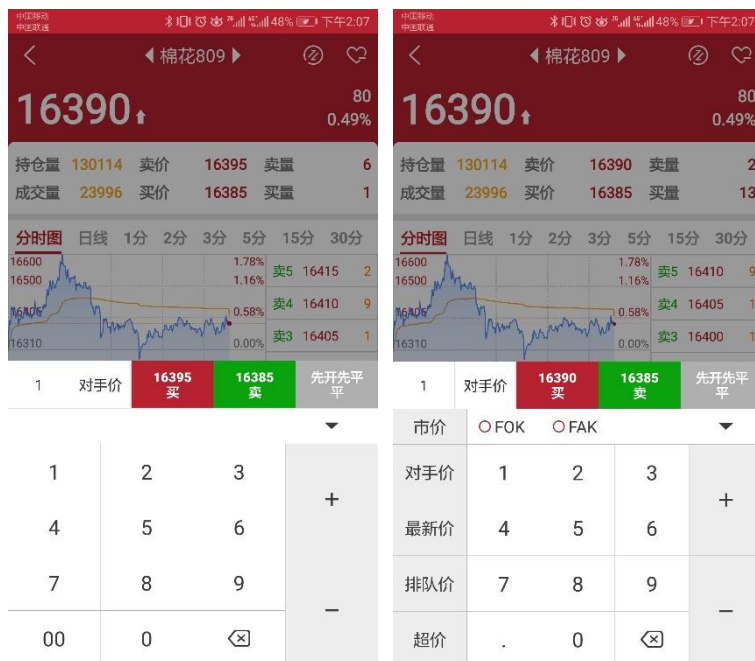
中国移动 中国联通 48% 下午2:07

棉花809

16390

80
0.49%

持仓量 130114 卖价 16395 卖量 6
成交量 23996 买价 16385 买量 1

分时图 日线 1分 2分 3分 5分 15分 30分

16600 1.78%
16500 1.16%
16405 0.58%
16310 0.00%

卖5 16415 2
卖4 16410 9
卖3 16405 1

1 对手价 16395 买 16385 卖 先开先平 平

1 2 3 +
4 5 6
7 8 9 −
00 0

中国移动 中国联通 48% 下午2:07

棉花809

16390

80
0.49%

持仓量 130114 卖价 16390 卖量 2
成交量 23996 买价 16385 买量 13

分时图 日线 1分 2分 3分 5分 15分 30分

16600 1.78%
16500 1.16%
16405 0.58%
16310 0.00%

卖5 16410 9
卖4 16405 1
卖3 16400 1

1 对手价 16390 买 16385 卖 先开先平 平

市价 FOK FAK

对手价 1 2 3 +
最新价 4 5 6
排队价 7 8 9 −
超价 . 0